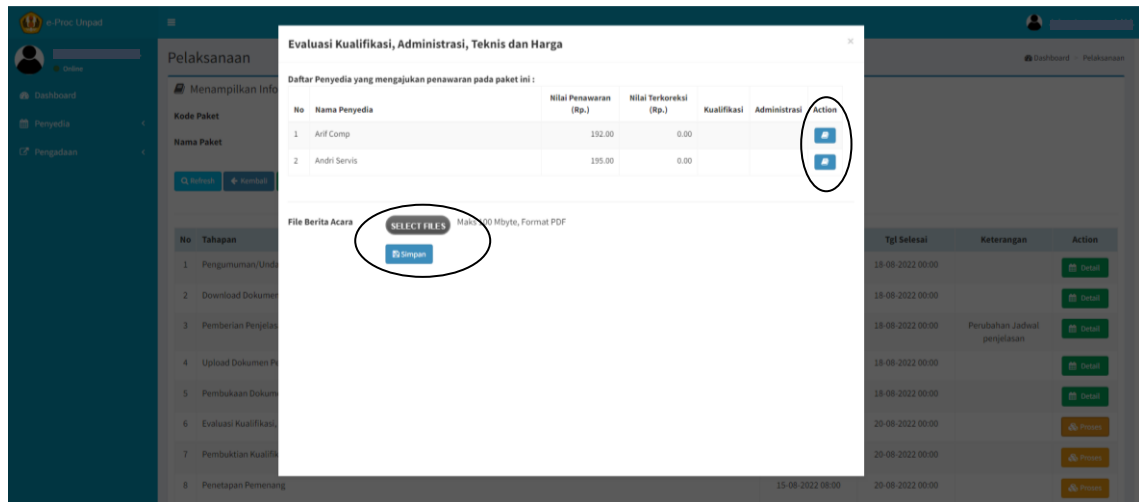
e-Proc Unpad

Online

Dashboard

Penyedia

Pengadaan

Pelaksanaan

Dashboard > Pelaksanaan

Menampilkan Info

Kode Paket

Nama Paket

Refresh

Kembali

Evaluasi Kualifikasi, Administrasi, Teknis dan Harga

×

Daftar Penyedia yang mengajukan penawaran pada paket ini :

| No | Nama Penyedia | Nilai Penawaran (Rp.) | Nilai Terkoreksi (Rp.) | Kualifikasi | Administrasi | Action |
|---|---|---|---|---|---|---|
| 1 | Arif Comp | 192.00 | 0.00 | | | |
| 2 | Andri Servis | 195.00 | 0.00 | | | |

File Berita Acara

SELECT FILES

Maks 100 Mbyte, Format PDF

Simpan

| No | Tahapan | | Tgl Selesai | Keterangan | Action |
|---|---|---|---|---|---|
| 1 | Pengumuman/Unda | | 18-08-2022 00:00 | | Detail |
| 2 | Download Dokumen | | 18-08-2022 00:00 | | Detail |
| 3 | Pemberian Penjelas | | 18-08-2022 00:00 | Perubahan Jadwal penjelasan | Detail |
| 4 | Upload Dokumen Pe | | 18-08-2022 00:00 | | Detail |
| 5 | Pembukaan Dokum | | 18-08-2022 00:00 | | Detail |
| 6 | Evaluasi Kualifikasi, | | 20-08-2022 00:00 | | Proses |
| 7 | Pembuktian Kualifik | | 20-08-2022 00:00 | | Proses |
| 8 | Penetapan Pemenang | 15-08-2022 08:00 | 20-08-2022 00:00 | | Proses |